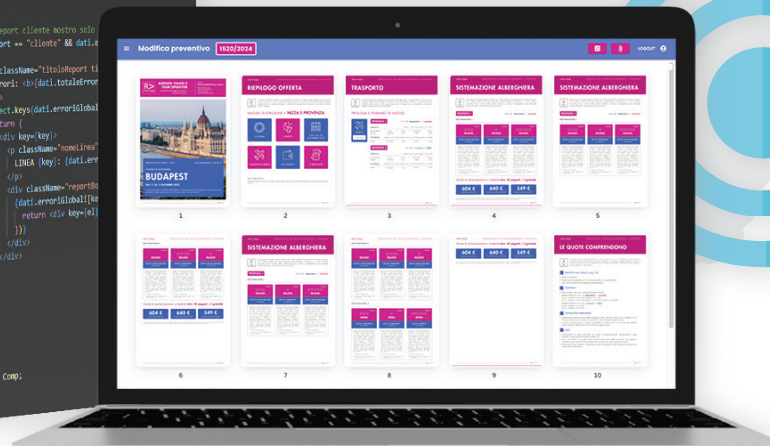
Report cliente mostro solo
port == "cliente" && dati.e
className="titoloReport ti
rori: <b>{dati.totaleError
ect.keys(dati.erroriGlobal
return (
<div key={key}>
<p className="nomeLinea"
LINEA {key}: {dati.erro
</p>
<div className="reportBo
{dati.erroriGlobali[ke
return <div key={el
})}
</div>
</div>
Comp;

Modifica preventivo 1520/2024
LOGOUT

BUDAPEST
1
RIEPILOGO OFFERTA
2
TRASPORTO
3
SISTEMAZIONE ALBERGHIERA
604 € 640 € 549 €
4
SISTEMAZIONE ALBERGHIERA
604 € 640 € 549 €
5
604 € 640 € 549 €
6
SISTEMAZIONE ALBERGHIERA
7
8
604 € 640 € 549 €
9
LE QUOTE COMPRENDONO
10